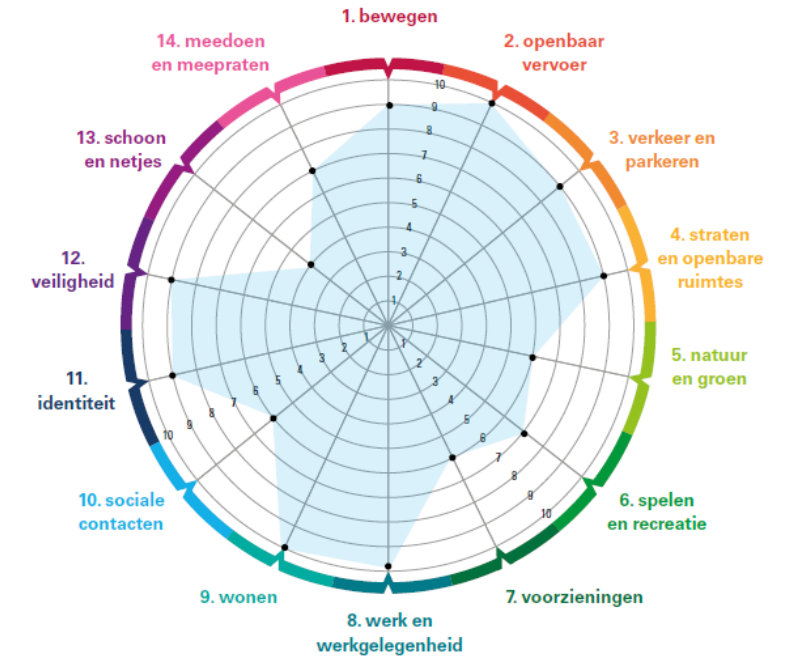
1. bewegen

2. openbaar vervoer

3. verkeer en parkeren

4. straten en openbare ruimtes

5. natuur en groen

6. spelen en recreatie

7. voorzieningen

8. werk en werkgelegenheid

9. wonen

10. sociale contacten

11. identiteit

12. veiligheid

13. schoon en netjes

14. meedoen en meepraten

10 9 8 7 6 5 4 3 2 1

1 2 3 4 5 6 7 8 9 10

1 2 3 4 5 6 7 8 9 10